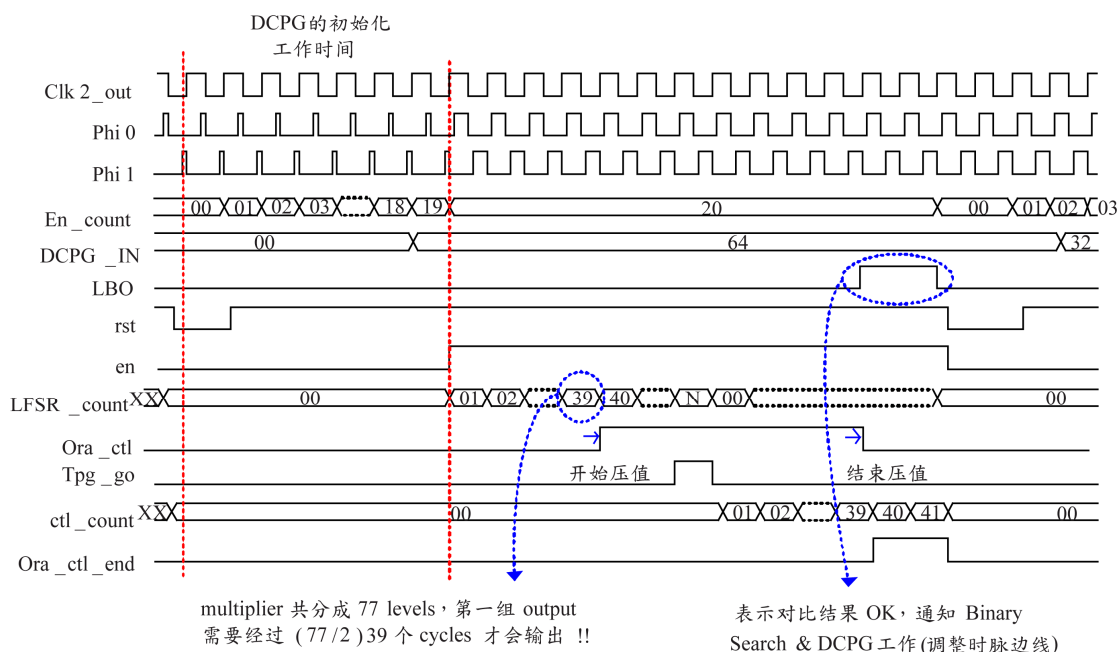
DCPG的初始化
工作时间

Clk 2 _out
Phi 0
Phi 1
En _count
00 01 02 03 18 19 20 00 01 02 03
DCPG _IN
00 64 32
LBO
rst
en
LFSR _count
XX 00 01 02 39 40 N 00 00
Ora _ctl
Tpg _go
开始压值
结束压值
ctl _count
XX 00 01 02 39 40 41 00
Ora _ctl _end

multiplier 共分成 77 levels，第一组 output 需要经过（77/2）39 个 cycles 才会输出 !!

表示对比结果 OK，通知 Binary Search & DCPG 工作(调整时脉边线)